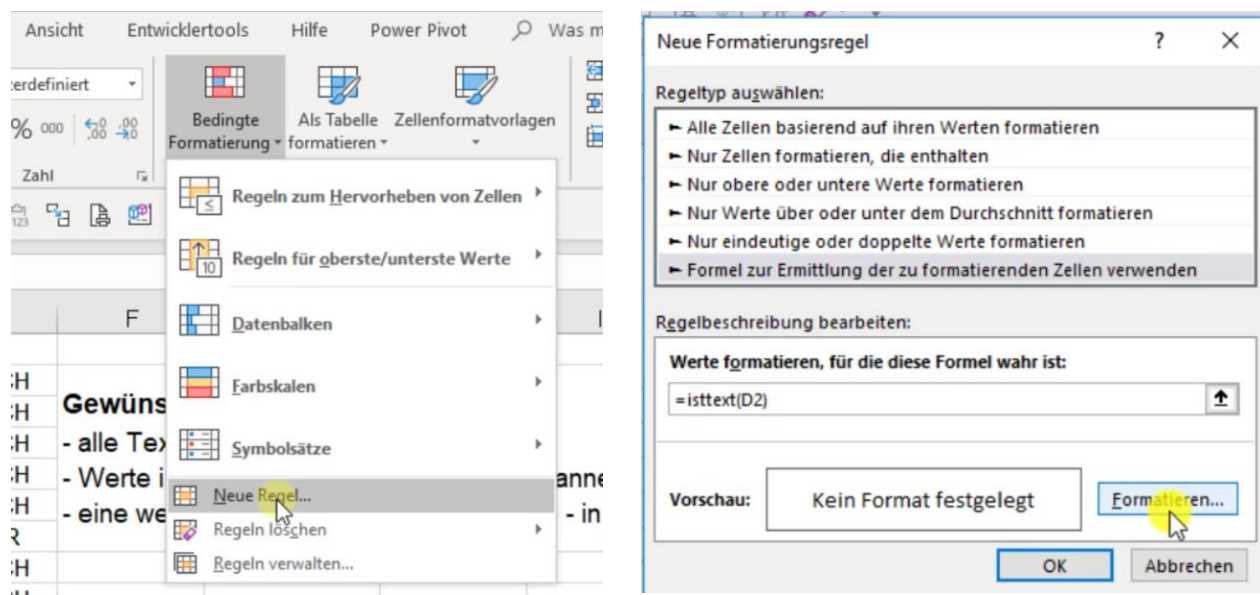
Ansicht Entwicklertools Hilfe Power Pivot Was m

:erdefiniert

% 000 $^{,0}_{,00}$ $^{,00}_{,0}$

Zahl

Bedingte Formatierung Als Tabelle formatieren Zellenformatvorlagen

Regeln zum Hervorheben von Zellen

Regeln für oberste/unterste Werte

Datenbalken

Farbskalen

Symbolsätze

Neue Regel...

Regeln löschen

Regeln verwalten...

F

:H
:H
:H
:H
:H
R
:H

Gewüns
- alle Tex
- Werte i
- eine we

anne
- in

Neue Formatierungsregel ? ×

Regeltyp auswählen:

► Alle Zellen basierend auf ihren Werten formatieren
► Nur Zellen formatieren, die enthalten
► Nur obere oder untere Werte formatieren
► Nur Werte über oder unter dem Durchschnitt formatieren
► Nur eindeutige oder doppelte Werte formatieren
► Formel zur Ermittlung der zu formatierenden Zellen verwenden

Regelbeschreibung bearbeiten:

Werte formatieren, für die diese Formel wahr ist:

=isttext(D2)

Vorschau: Kein Format festgelegt Formatieren...

OK Abbrechen